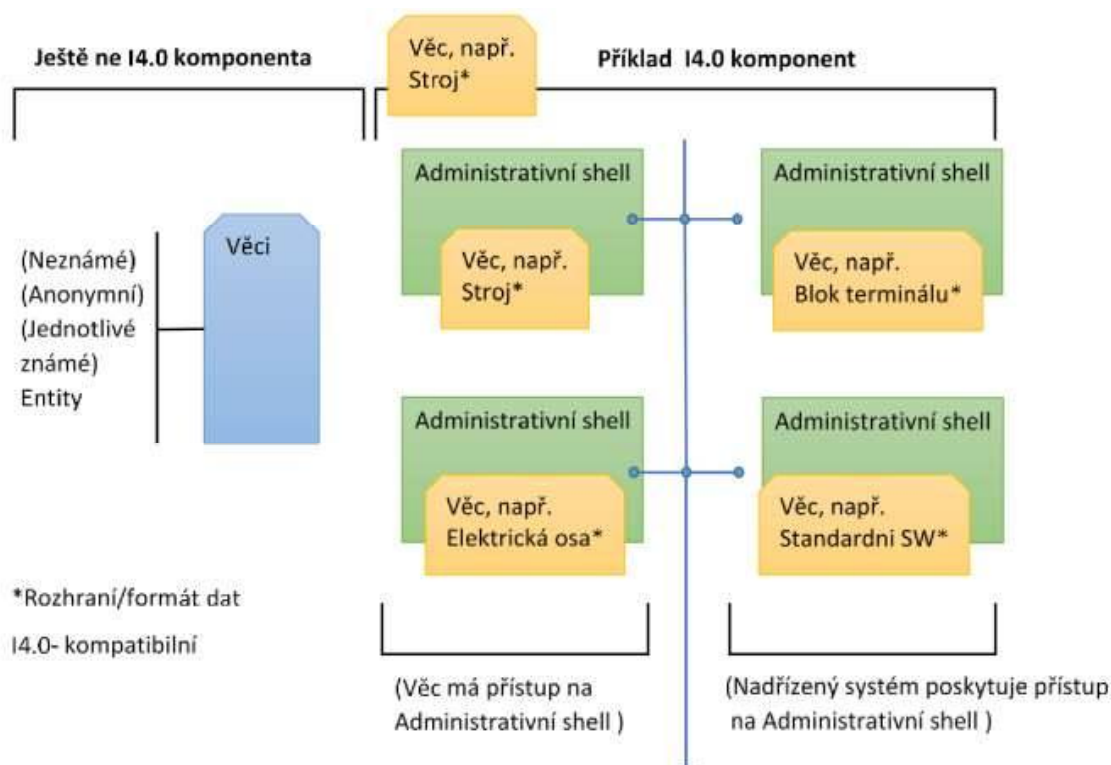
Ještě ne I4.0 komponenta

Věc, např. Stroj*

Příklad I4.0 komponent

Administrativní shell

Administrativní shell

Věci

(Neznámé) (Anonymní) (Jednotlivé známé) Entity

Věc, např. Stroj*

Věc, např. Blok terminálu*

Administrativní shell

Administrativní shell

Věc, např. Elektrická osa*

Věc, např. Standardni SW*

*Rozhraní/formát dat

I4.0- kompatibilní

(Věc má přístup na Administrativní shell )

(Nadřízený systém poskytuje přístup na Administrativní shell )